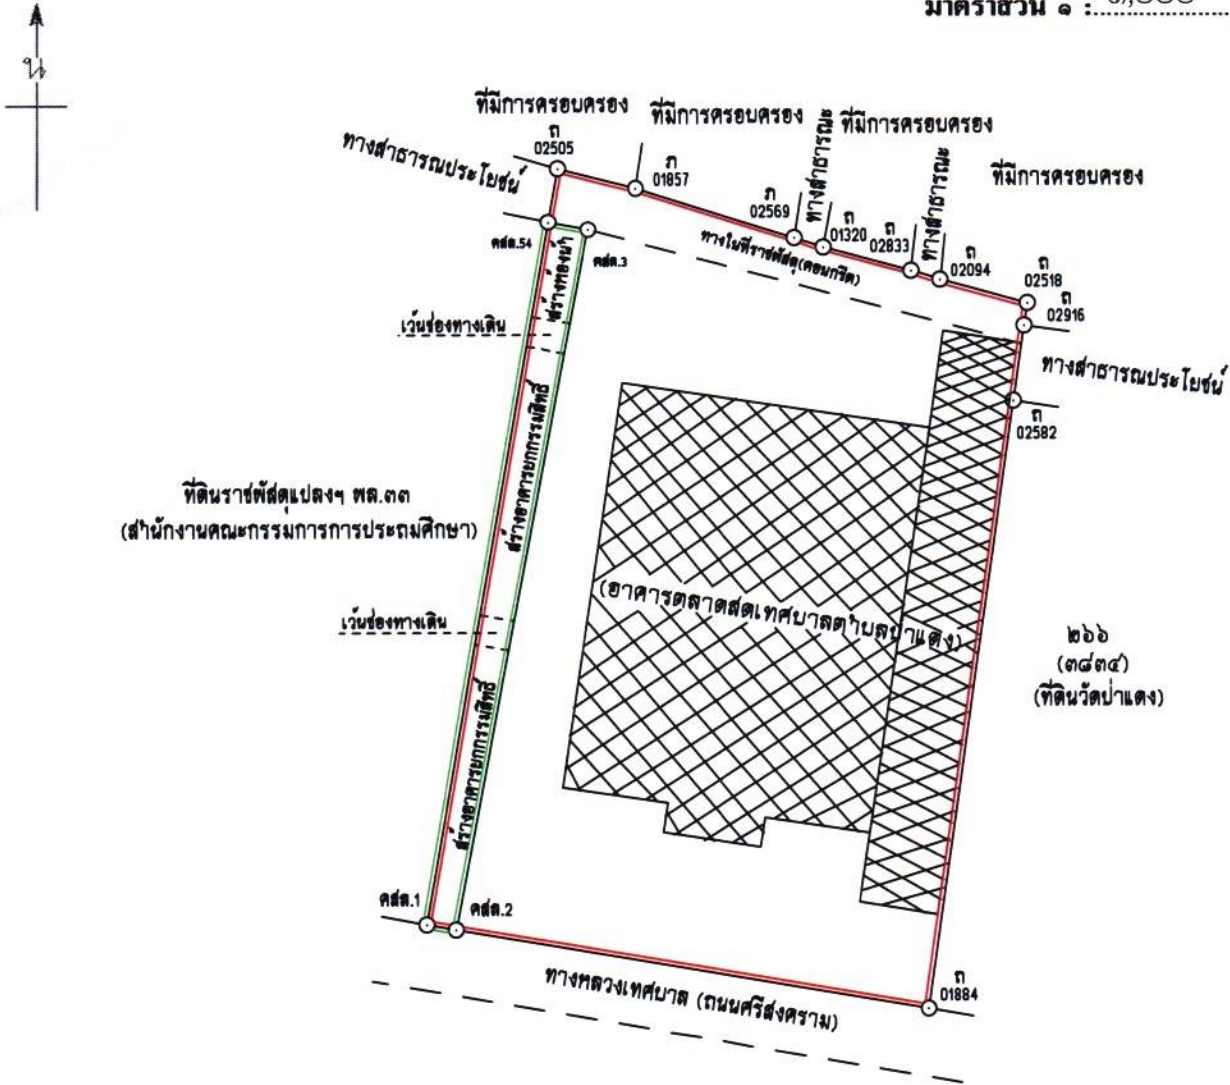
มาตราส่วน ๑ : ๑,๐๐๐

น

ที่มีการครอบครอง ที่มีการครอบครอง ที่มีการครอบครอง

ทางสาธารณประโยชน์

ถ 02505

ถ 01857

ถ 02569

ทางสาธารณะ

ถ 01320

ถ 02833

ทางสาธารณะ

ถ 02094

ที่มีการครอบครอง

ถ 02518

ถ 02916

คสด.54

คสด.3

ทางในที่ราชพัสดุ(คอนกรีต)

ร่างท่อระบายน้ำ

เว้นช่องทางเดิน

ทางสาธารณประโยชน์

ถ 02582

ร่างอาคารยกกรรมสิทธิ์

ที่ดินราชพัสดุแปลงฯ พล.๓๓
(สำนักงานคณะกรรมการการประถมศึกษา)

(อาคารตลาดสดเทศบาลตำบลป่าแดง)

เว้นช่องทางเดิน

๒๖๖
(๓๘๓๕)
(ที่ดินวัดป่าแดง)

ร่างอาคารยกกรรมสิทธิ์

คสด.1

คสด.2

ทางหลวงเทศบาล (ถนนศรีสงคราม)

ถ 01884